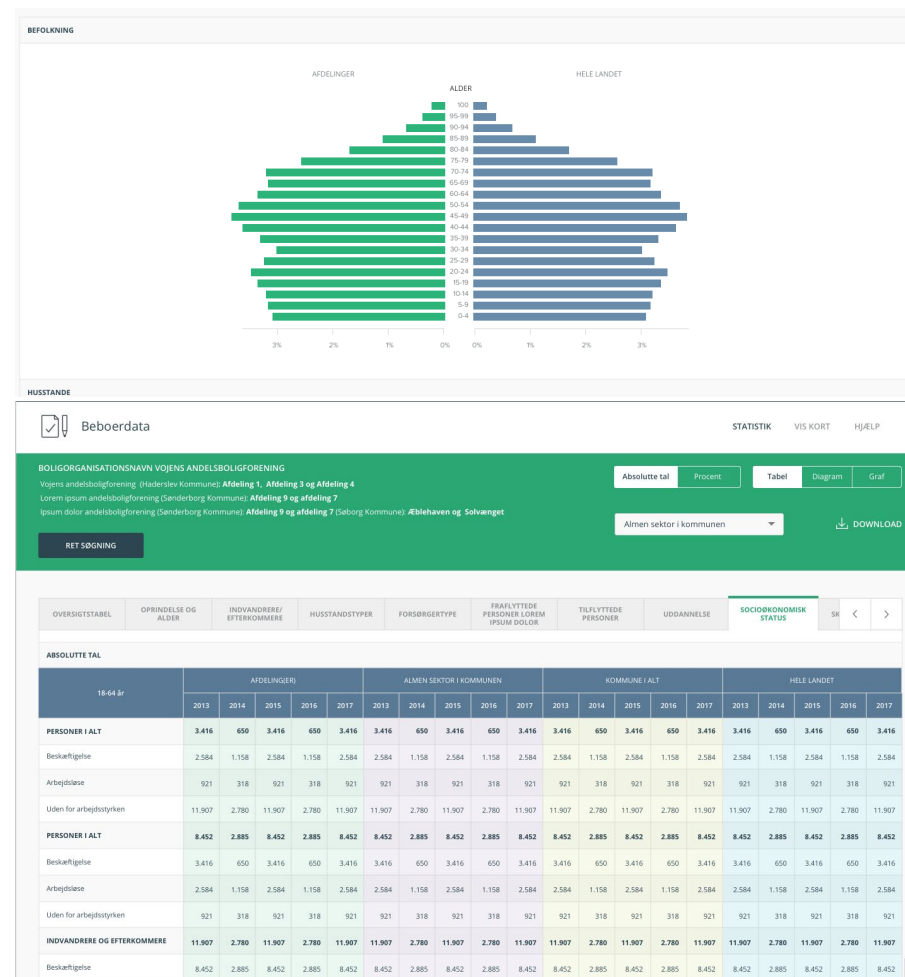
BEFOLKNING

AFDELINGER

HELE LANDET

ALDER

100
95-99
90-94
85-89
80-84
75-79
70-74
65-69
60-64
50-54
45-49
40-44
35-39
30-34
25-29
20-24
15-19
10-14
5-9
0-4

3% 2% 1% 0% 0% 1% 2% 3%

HUSSTANDE

Beboerdata

STATISTIK VIS KORT HJÆLP

BOLIGORGANISATIONSNAVN VOJENS ANDELSBOLIGFORENING
Vojens andelsboligforening (Haderslev Kommune): Afdeling 1, Afdeling 3 og Afdeling 4
Lorem ipsum andelsboligforening (Sønderborg Kommune): Afdeling 9 og afdeling 7
ipsum dolor andelsboligforening (Sønderborg Kommune): Afdeling 9 og afdeling 7 (Søborg Kommune): Æblehaven og Solvænget

Absolutte tal Procent

Tabel Diagram Graf

Almen sektor i kommunen

DOWNLOAD

RET SØGNING

OVERSIGTSTABEL | OPRINDELSE OG ALDER | INDVANDRERE/ EFTERKOMMERE | HUSSTANDSTYPER | FORSØRGERTYPE | FRAFLYTTEDE PERSONER LOREM IPSUM DOLOR | TILFLYTTEDE PERSONER | UDDANNELSE | SOCIOØKONOMISK STATUS | SK

ABSOLUTTE TAL

| 18-64 år | AFDELING(ER) | | | | | ALMEN SEKTOR I KOMMUNEN | | | | | KOMMUNE I ALT | | | | | HELE LANDET | | | | |
|---|---|---|---|---|---|---|---|---|---|---|---|---|---|---|---|---|---|---|---|---|
| | 2013 | 2014 | 2015 | 2016 | 2017 | 2013 | 2014 | 2015 | 2016 | 2017 | 2013 | 2014 | 2015 | 2016 | 2017 | 2013 | 2014 | 2015 | 2016 | 2017 |
| PERSONER I ALT | 3.416 | 650 | 3.416 | 650 | 3.416 | 3.416 | 650 | 3.416 | 650 | 3.416 | 3.416 | 650 | 3.416 | 650 | 3.416 | 3.416 | 650 | 3.416 | 650 | 3.416 |
| Beskæftigelse | 2.584 | 1.158 | 2.584 | 1.158 | 2.584 | 2.584 | 1.158 | 2.584 | 1.158 | 2.584 | 2.584 | 1.158 | 2.584 | 1.158 | 2.584 | 2.584 | 1.158 | 2.584 | 1.158 | 2.584 |
| Arbejdsløse | 921 | 318 | 921 | 318 | 921 | 921 | 318 | 921 | 318 | 921 | 921 | 318 | 921 | 318 | 921 | 921 | 318 | 921 | 318 | 921 |
| Uden for arbejdsstyrken | 11.907 | 2.780 | 11.907 | 2.780 | 11.907 | 11.907 | 2.780 | 11.907 | 2.780 | 11.907 | 11.907 | 2.780 | 11.907 | 2.780 | 11.907 | 11.907 | 2.780 | 11.907 | 2.780 | 11.907 |
| PERSONER I ALT | 8.452 | 2.885 | 8.452 | 2.885 | 8.452 | 8.452 | 2.885 | 8.452 | 2.885 | 8.452 | 8.452 | 2.885 | 8.452 | 2.885 | 8.452 | 8.452 | 2.885 | 8.452 | 2.885 | 8.452 |
| Beskæftigelse | 3.416 | 650 | 3.416 | 650 | 3.416 | 3.416 | 650 | 3.416 | 650 | 3.416 | 3.416 | 650 | 3.416 | 650 | 3.416 | 3.416 | 650 | 3.416 | 650 | 3.416 |
| Arbejdsløse | 2.584 | 1.158 | 2.584 | 1.158 | 2.584 | 2.584 | 1.158 | 2.584 | 1.158 | 2.584 | 2.584 | 1.158 | 2.584 | 1.158 | 2.584 | 2.584 | 1.158 | 2.584 | 1.158 | 2.584 |
| Uden for arbejdsstyrken | 921 | 318 | 921 | 318 | 921 | 921 | 318 | 921 | 318 | 921 | 921 | 318 | 921 | 318 | 921 | 921 | 318 | 921 | 318 | 921 |
| INDVANDRERE OG EFTERKOMMERE | 11.907 | 2.780 | 11.907 | 2.780 | 11.907 | 11.907 | 2.780 | 11.907 | 2.780 | 11.907 | 11.907 | 2.780 | 11.907 | 2.780 | 11.907 | 11.907 | 2.780 | 11.907 | 2.780 | 11.907 |
| Beskæftigelse | 8.452 | 2.885 | 8.452 | 2.885 | 8.452 | 8.452 | 2.885 | 8.452 | 2.885 | 8.452 | 8.452 | 2.885 | 8.452 | 2.885 | 8.452 | 8.452 | 2.885 | 8.452 | 2.885 | 8.452 |